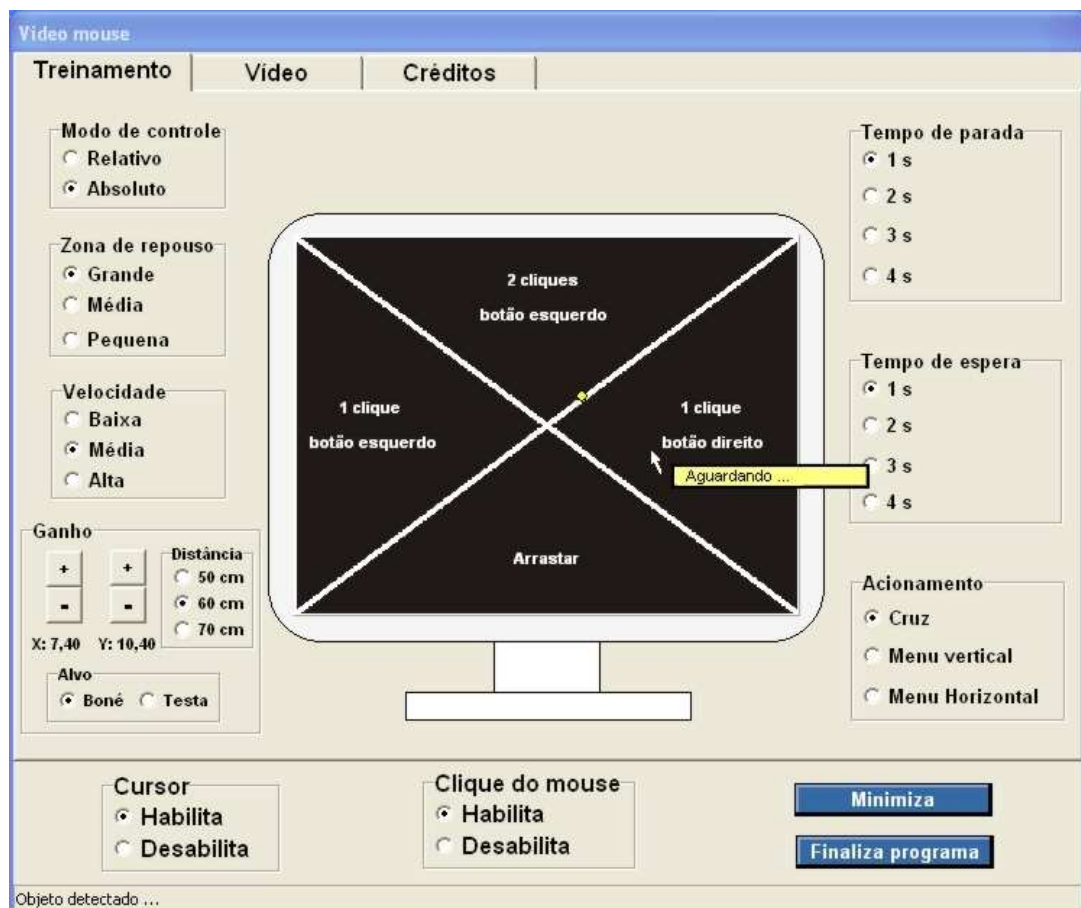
Video mouse

Treinamento | Vídeo | Créditos

Modo de controle
Relativo
Absoluto

Zona de repouso
Grande
Média
Pequena

Velocidade
Baixa
Média
Alta

Ganho
+ +
- -
Distância
50 cm
60 cm
70 cm
X: 7,40 Y: 10,40
Alvo
Boné Testa

2 cliques
botão esquerdo

1 clique
botão esquerdo

1 clique
botão direito

Aguardando ...

Arrastar

Tempo de parada
1 s
2 s
3 s
4 s

Tempo de espera
1 s
2 s
3 s
4 s

Acionamento
Cruz
Menu vertical
Menu Horizontal

Cursor
Habilita
Desabilita

Clique do mouse
Habilita
Desabilita

Minimiza

Finaliza programa

Objeto detectado ...